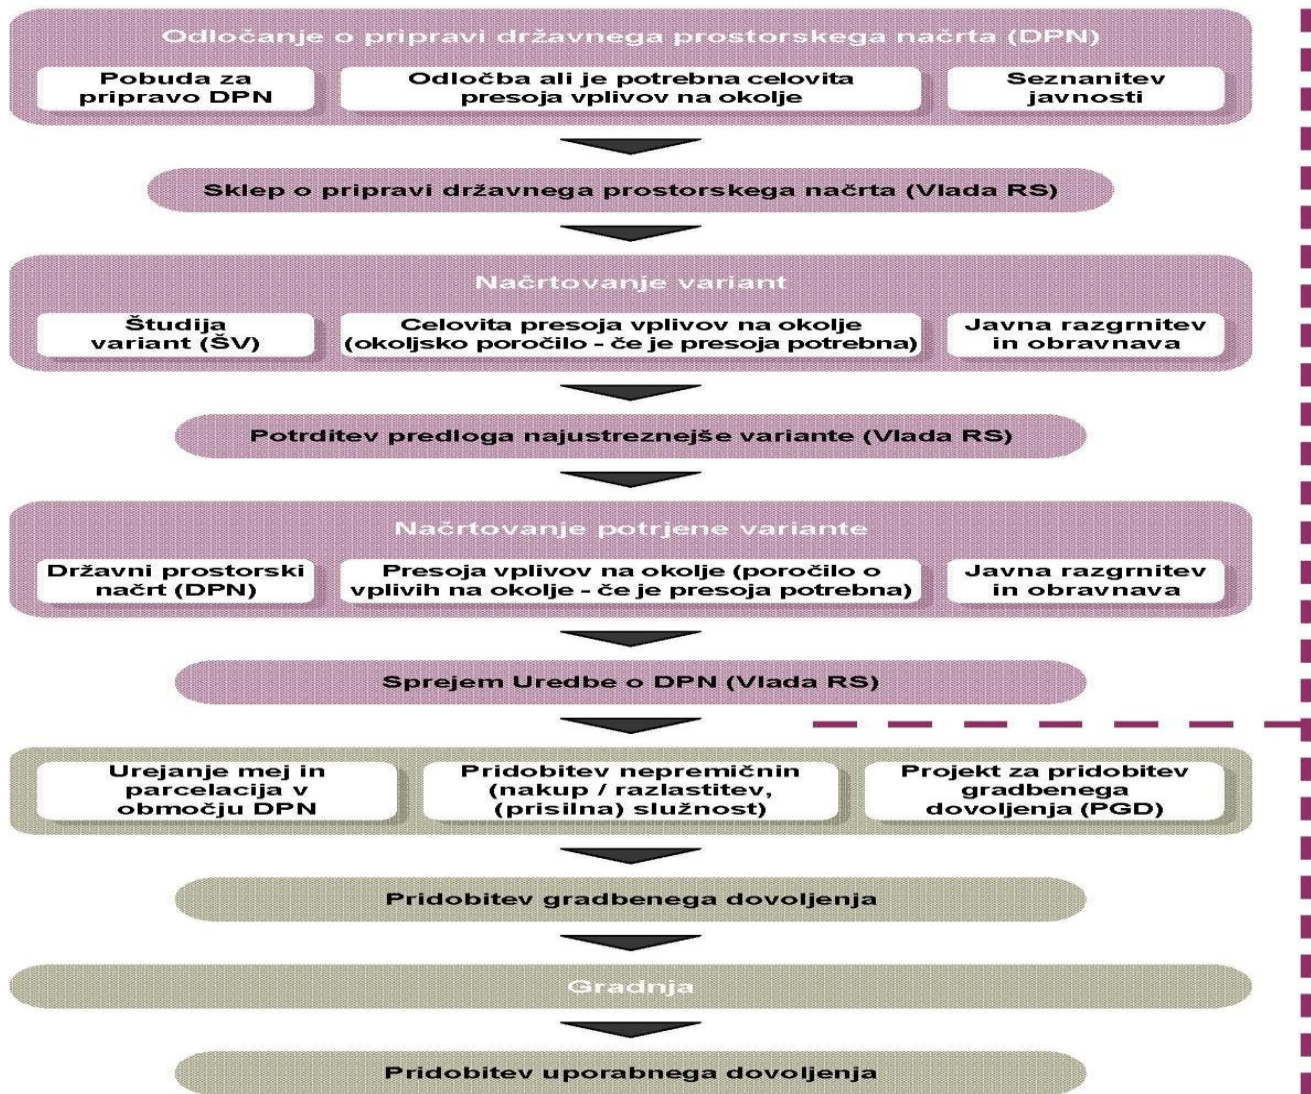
Odločanje o pripravi državnega prostorskega načrta (DPN)

Pobuda za pripravo DPN

Odločba ali je potrebna celovita presoja vplivov na okolje

Seznanitev javnosti

Sklep o pripravi državnega prostorskega načrta (Vlada RS)

Načrtovanje variant

Študija variant (ŠV)

Celovita presoja vplivov na okolje (okoljsko poročilo - če je presoja potrebna)

Javna razgrnitev in obravnava

Potrditev predloga najustreznejše variante (Vlada RS)

Načrtovanje potrjene variante

Državni prostorski načrt (DPN)

Presoja vplivov na okolje (poročilo o vplivih na okolje - če je presoja potrebna)

Javna razgrnitev in obravnava

Sprejem Uredbe o DPN (Vlada RS)

Urejanje mej in parcelacija v območju DPN

Pridobitev nepremičnin (nakup / razlastitev, (prisilna) služnost)

Projekt za pridobitev gradbenega dovoljenja (PGD)

Pridobitev gradbenega dovoljenja

Gradnja

Pridobitev uporabnega dovoljenja